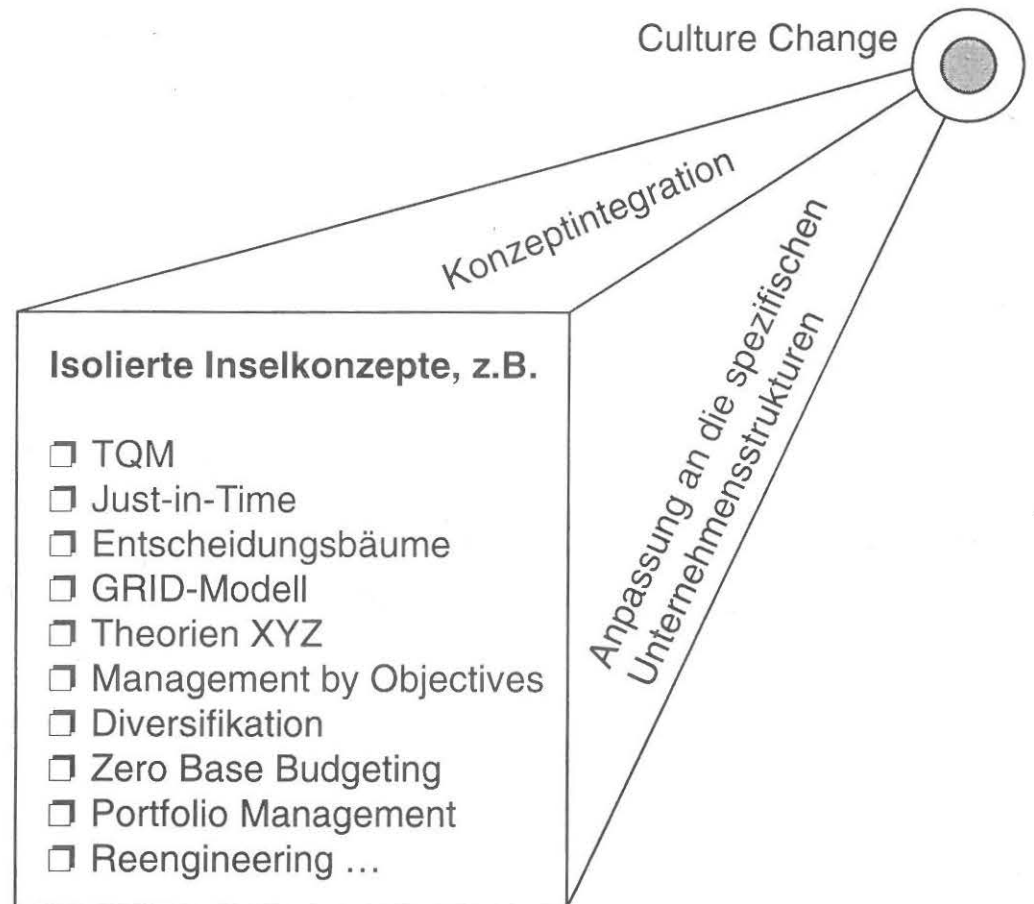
Culture Change

Konzeptintegration

Anpassung an die spezifischen Unternehmensstrukturen

**Isolierte Inselkonzepte, z.B.**

❒ TQM
❒ Just-in-Time
❒ Entscheidungsbäume
❒ GRID-Modell
❒ Theorien XYZ
❒ Management by Objectives
❒ Diversifikation
❒ Zero Base Budgeting
❒ Portfolio Management
❒ Reengineering ...